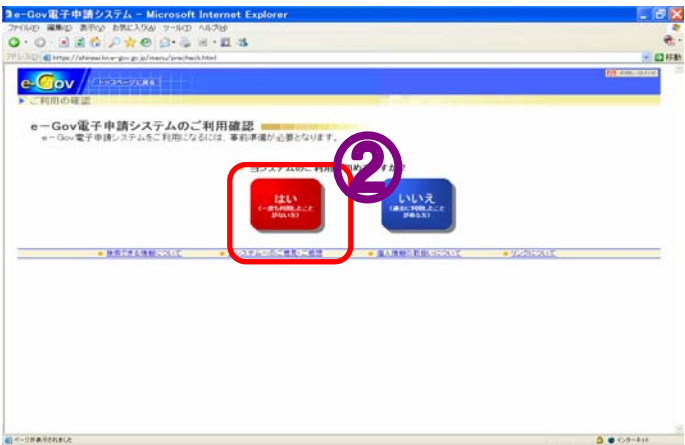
e-Gov電子申請システム - Microsoft Internet Explorer

ファイル(F) 編集(E) 表示(V) お気に入り(A) ツール(T) ヘルプ(H)

アドレス(D) https://shinsei.e-gov.go.jp/menu/precheck.html

移動

e-Gov

トップページに戻る

ご利用の確認

e－Gov電子申請システムのご利用確認

e－Gov電子申請システムをご利用になるには、事前準備が必要となります。

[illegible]システムのご利用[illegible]すか？

②

はい
(一度も利用したことがない方)

いいえ
(過去に利用したことがある方)

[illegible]

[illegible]

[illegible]

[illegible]

ページが表示されました

インターネット